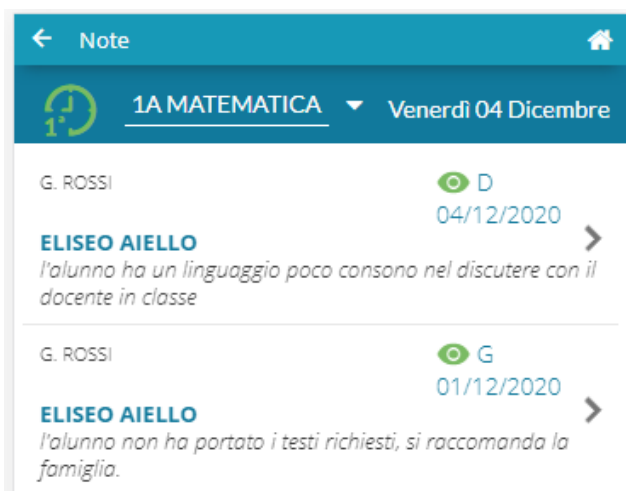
Note

1°

1A MATEMATICA

Venerdì 04 Dicembre

G. ROSSI

D

04/12/2020

ELISEO AIELLO

l'alunno ha un linguaggio poco consono nel discutere con il docente in classe

G. ROSSI

G

01/12/2020

ELISEO AIELLO

l'alunno non ha portato i testi richiesti, si raccomanda la famiglia.